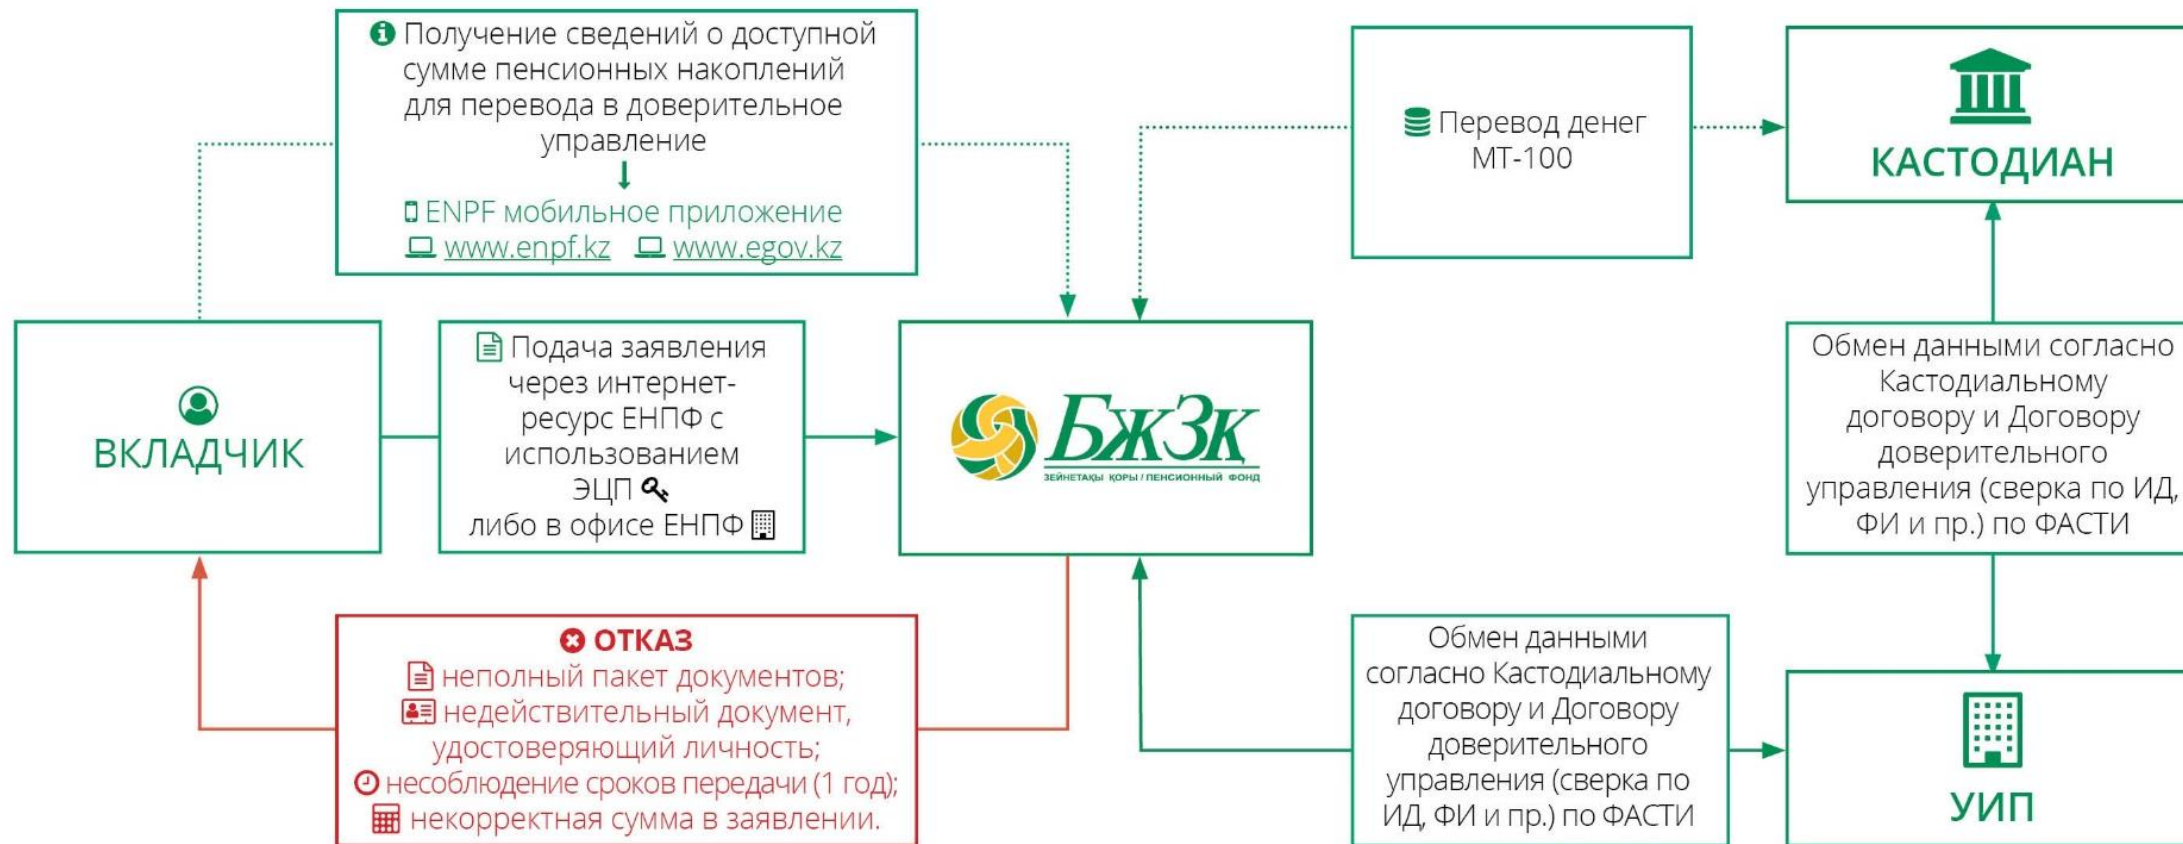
Получение сведений о доступной сумме пенсионных накоплений для перевода в доверительное управление

ENPF мобильное приложение
www.enpf.kz www.egov.kz

Перевод денег МТ-100

КАСТОДИАН

ВКЛАДЧИК

Подача заявления через интернет-ресурс ЕНПФ с использованием ЭЦП либо в офисе ЕНПФ

БЖЗК
ЗЕЙНЕТАҚЫ ҚОРЫ / ПЕНСИОННЫЙ ФОНД

Обмен данными согласно Кастодиальному договору и Договору доверительного управления (сверка по ИД, ФИ и пр.) по ФАСТИ

ОТКАЗ
неполный пакет документов;
недействительный документ, удостоверяющий личность;
несоблюдение сроков передачи (1 год);
некорректная сумма в заявлении.

Обмен данными согласно Кастодиальному договору и Договору доверительного управления (сверка по ИД, ФИ и пр.) по ФАСТИ

УИП